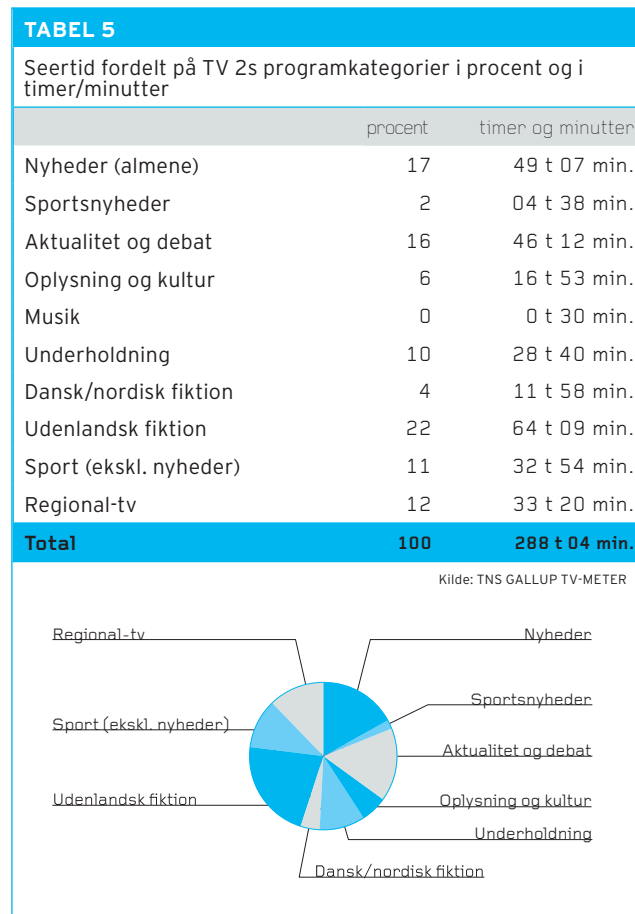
TABEL 5

Seertid fordelt på TV 2s programkategorier i procent og i timer/minutter

| | procent | timer og minutter |
|---|---|---|
| Nyheder (almene) | 17 | 49 t 07 min. |
| Sportsnyheder | 2 | 04 t 38 min. |
| Aktualitet og debat | 16 | 46 t 12 min. |
| Oplysning og kultur | 6 | 16 t 53 min. |
| Musik | 0 | 0 t 30 min. |
| Underholdning | 10 | 28 t 40 min. |
| Dansk/nordisk fiktion | 4 | 11 t 58 min. |
| Udenlandsk fiktion | 22 | 64 t 09 min. |
| Sport (ekskl. nyheder) | 11 | 32 t 54 min. |
| Regional-tv | 12 | 33 t 20 min. |
| **Total** | **100** | **288 t 04 min.** |

Kilde: TNS GALLUP TV-METER

Regional-tv
Nyheder
Sportsnyheder
Sport (ekskl. nyheder)
Aktualitet og debat
Udenlandsk fiktion
Oplysning og kultur
Underholdning
Dansk/nordisk fiktion